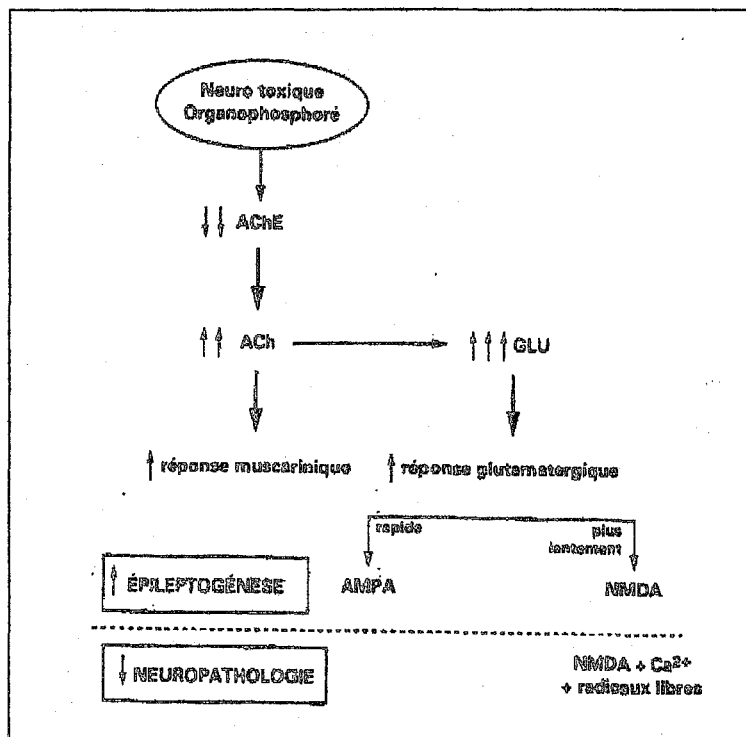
Neuro toxique Organophosphoré

↓↓ AChE

↑↑ ACh

↑↑↑ GLU

↑ réponse muscarinique

↑ réponse glutamatergique

rapide

plus lentement

↑ ÉPILEPTOGÉNESE

AMPA

NMDA

↓ NEUROPATHOLOGIE

NMDA + $Ca^{2+}$ + radicaux libres